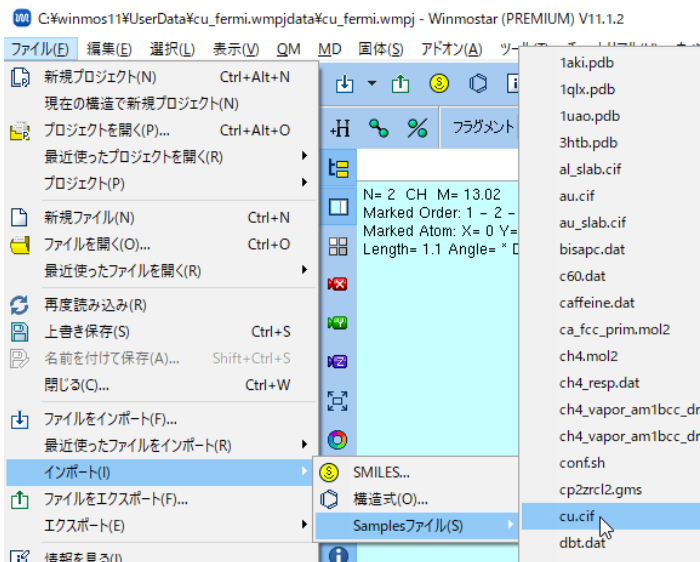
C:¥winmos11¥UserData¥cu_fermi.wmpjdata¥cu_fermi.wmpj - Winmostar (PREMIUM) V11.1.2

ファイル(F) 編集(E) 選択(L) 表示(V) QM MD 固体(S) アドオン(A) ツール

新規プロジェクト(N) Ctrl+Alt+N
現在の構造で新規プロジェクト(N)
プロジェクトを開く(P)... Ctrl+Alt+O
最近使ったプロジェクトを開く(R)
プロジェクト(P)
新規ファイル(N) Ctrl+N
ファイルを開く(O)... Ctrl+O
最近使ったファイルを開く(R)
再度読み込み(R)
上書き保存(S) Ctrl+S
名前を付けて保存(A)... Shift+Ctrl+S
閉じる(C)... Ctrl+W
ファイルをインポート(F)...
最近使ったファイルをインポート(R)
インポート(I)
ファイルをエクスポート(F)...
エクスポート(E)
情報を見る(I)

SMILES...
構造式(O)...
Samplesファイル(S)

+H
フラグメント
N= 2 CH M= 13.02
Marked Order: 1 - 2 -
Marked Atom: X= 0 Y=
Length= 1.1 Angle= * D

1aki.pdb
1qlx.pdb
1uao.pdb
3htb.pdb
al_slab.cif
au.cif
au_slab.cif
bisapc.dat
c60.dat
caffeine.dat
ca_fcc_prim.mol2
ch4.mol2
ch4_resp.dat
ch4_vapor_am1bcc_dr
ch4_vapor_am1bcc_dr
conf.sh
cp2zrcl2.gms
cu.cif
dbt.dat